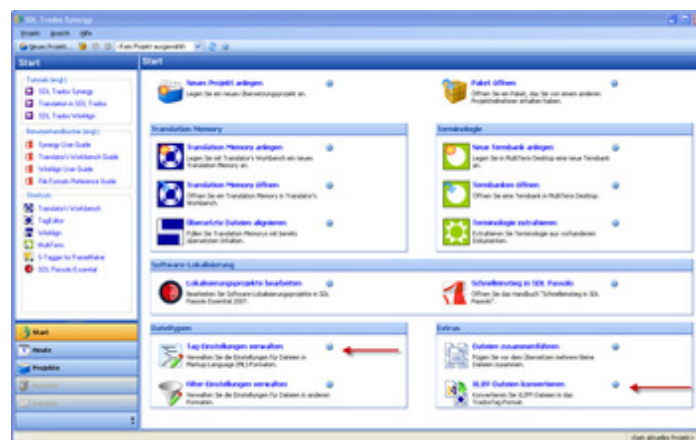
SDL Trados Synergy

Projekt Ansicht Hilfe

Neues Projekt... (Kein Projekt ausgewählt)

Start

Tutorials (engl.)
SDL Trados Synergy
Translation in SDL Trados
SDL Trados WinAlign

Benutzerhandbücher (engl.)
Synergy User Guide
Translator's Workbench Guide
WinAlign User Guide
File Formats Reference Guide

Shortcuts
Translator's Workbench
TagEditor
WinAlign
MultiTerm
S-Tagger for FrameMaker
SDL Passolo Essential

Start
Heute
Projekte
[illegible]
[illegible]

Start

Neues Projekt anlegen
Legen Sie ein neues Übersetzungsprojekt an.

Paket öffnen
Öffnen Sie ein Paket, das Sie von einem anderen Projektteilnehmer erhalten haben.

Translation Memory

Translation Memory anlegen
Legen Sie ein Translation Memory in Translator's Workbench an.

Translation Memory öffnen
Öffnen Sie ein Translation Memory in Translator's Workbench.

Übersetzte Dateien abgleichen
Füllen Sie Translation Memories mit bereits übersetzten Inhalten.

Terminologie

Neue Termbank anlegen
Legen Sie in MultiTerm Desktop eine neue Termbank an.

Termbanken öffnen
Öffnen Sie eine Termbank in MultiTerm Desktop.

Terminologie extrahieren
Extrahieren Sie Terminologie aus vorhandenen Dokumenten.

Software-Lokalisierung

Lokalisierungsprojekte bearbeiten
Bearbeiten Sie Softwarelokalisierungsprojekte in SDL Passolo Essential 2007.

Schnelleinstieg in SDL Passolo
Öffnen Sie das Handbuch "Schnelleinstieg in SDL Passolo".

Dateitypen

Tag-Einstellungen verwalten
Verwalten Sie die Einstellungen für Dateien in Markup Language (ML)-Formaten.

Filter-Einstellungen verwalten
Verwalten Sie die Einstellungen für Dateien in anderen Formaten.

Extras

Dateien zusammenführen
Fügen Sie vor dem Übersetzen mehrere kleine Dateien zusammen.

XLIFF-Dateien konvertieren
Konvertieren Sie XLIFF-Dateien in das TradosTag-Format.

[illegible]